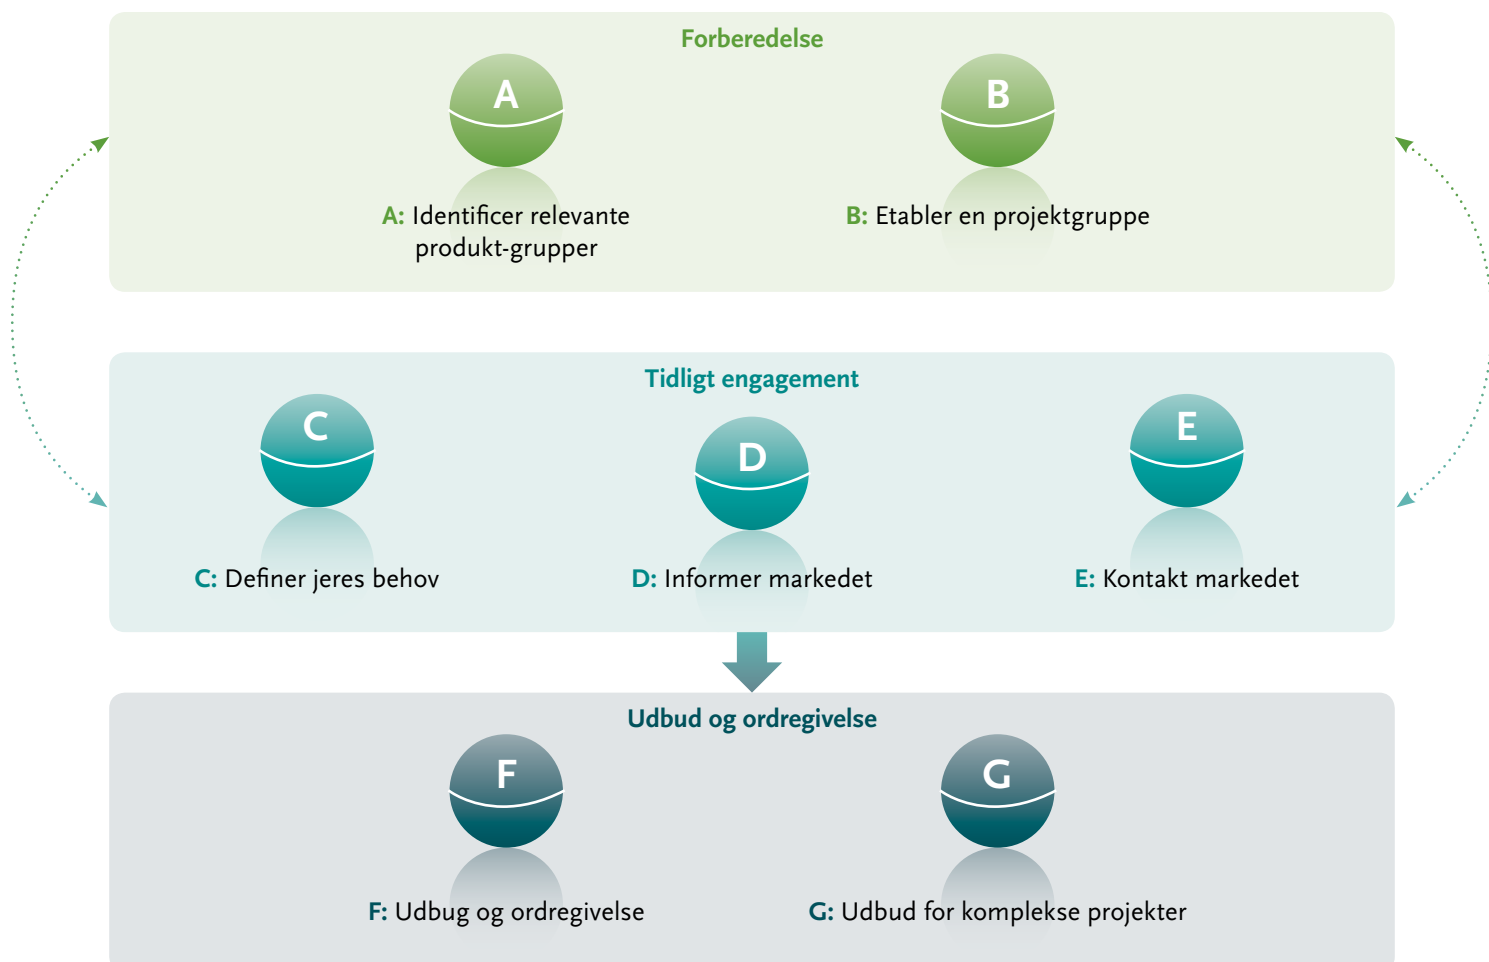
Forberedelse

A

B

A: Identificer relevante produkt-grupper

B: Etabler en projektgruppe

Tidligt engagement

C

D

E

C: Definer jeres behov

D: Informer markedet

E: Kontakt markedet

Udbud og ordregivelse

F

G

F: Udbug og ordregivelse

G: Udbud for komplekse projekter